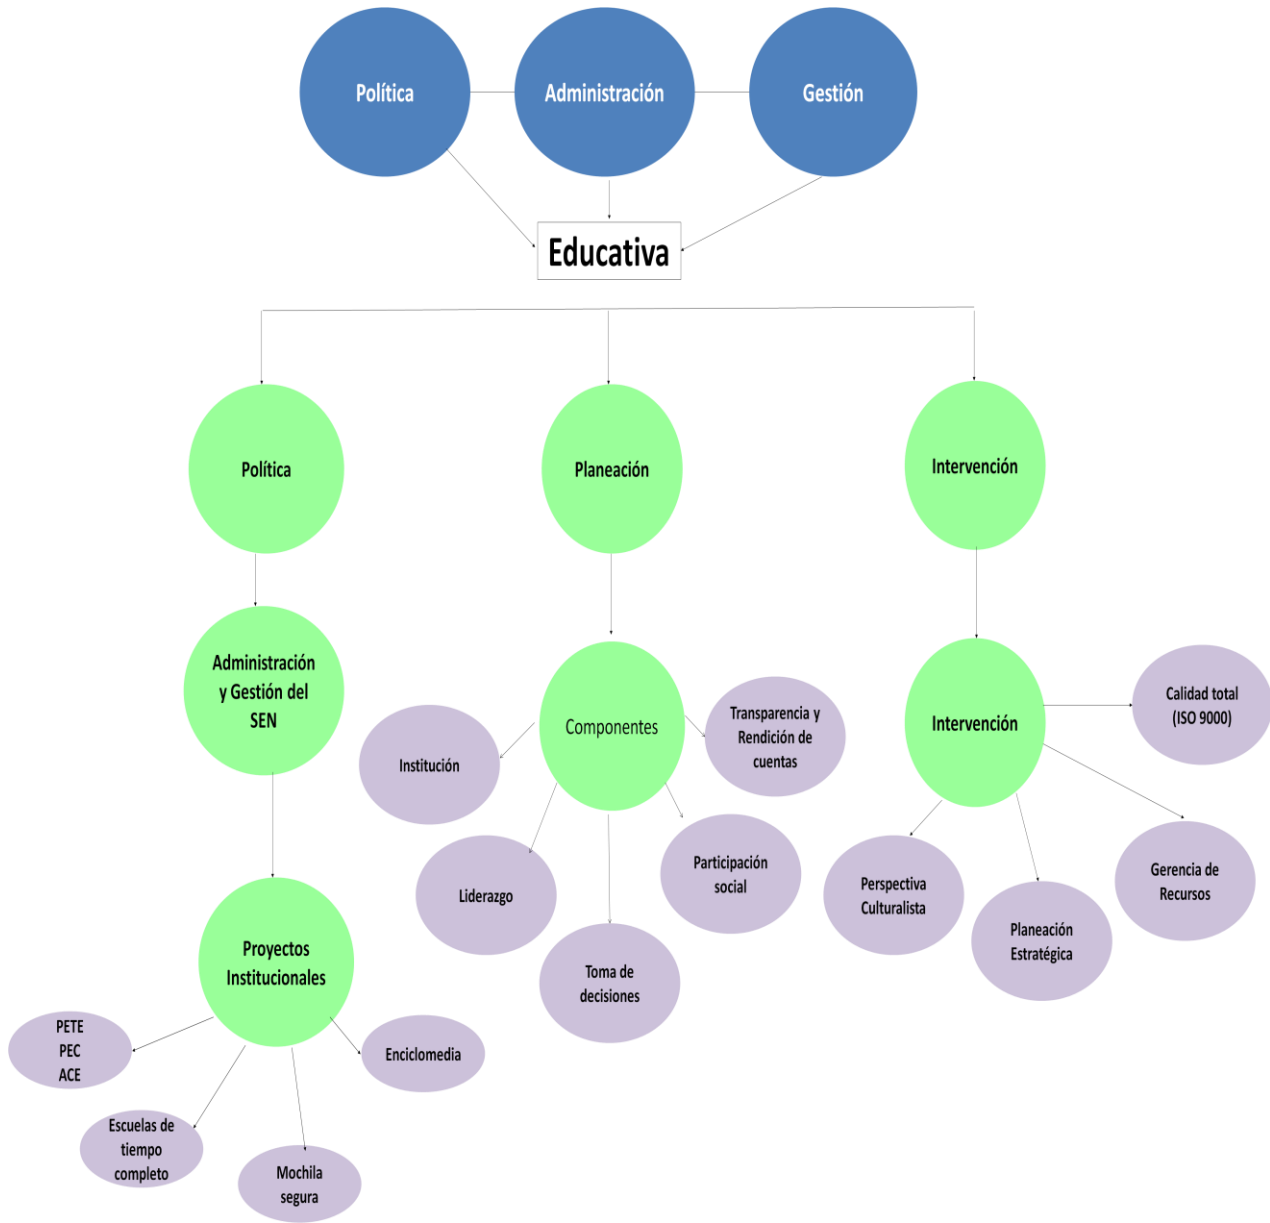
Política

Administración

Gestión

Educativa

Política

Planeación

Intervención

Administración y Gestión del SEN

Proyectos Institucionales

PETE
PEC
ACE

Enciclomedia

Escuelas de tiempo completo

Mochila segura

Componentes

Institución

Transparencia y Rendición de cuentas

Liderazgo

Toma de decisiones

Participación social

Intervención

Calidad total (ISO 9000)

Perspectiva Culturalista

Planeación Estratégica

Gerencia de Recursos